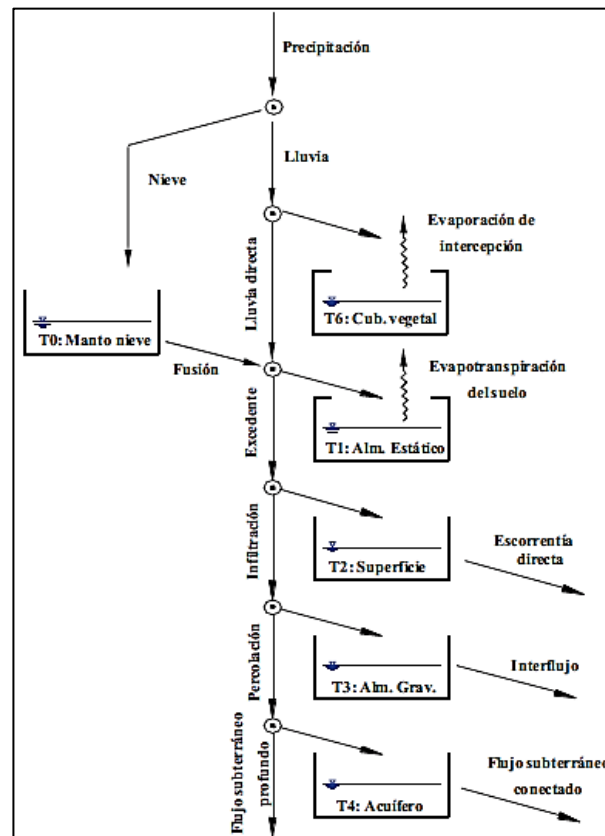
Precipitación

Nieve

Lluvia

Evaporación de intercepción

Lluvia directa

T6: Cub. vegetal

T0: Manto nieve

Fusión

Evapotranspiración delsuelo

Excedente

T1: Alm. Estático

Infiltración

T2: Superficie

Escorrentía directa

Percolación

T3: Alm. Grav.

Interflujo

Flujo subterráneo profundo

T4: Acuífero

Flujo subterráneo conectado